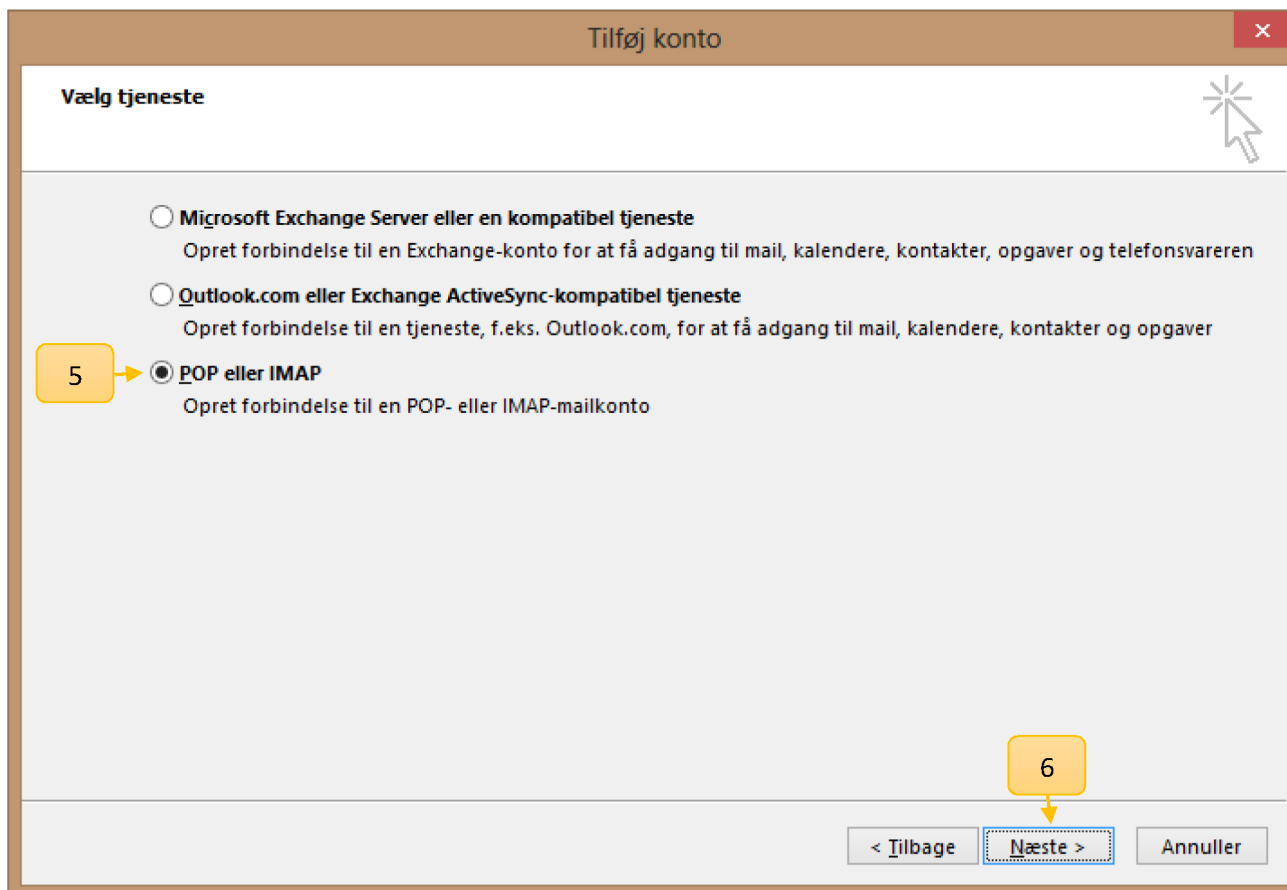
Tilføj konto

Vælg tjeneste

Microsoft Exchange Server eller en kompatibel tjeneste
Opret forbindelse til en Exchange-konto for at få adgang til mail, kalendere, kontakter, opgaver og telefonsvareren

Outlook.com eller Exchange ActiveSync-kompatibel tjeneste
Opret forbindelse til en tjeneste, f.eks. Outlook.com, for at få adgang til mail, kalendere, kontakter og opgaver

5

POP eller IMAP
Opret forbindelse til en POP- eller IMAP-mailkonto

6

< Tilbage
Næste >
Annuller